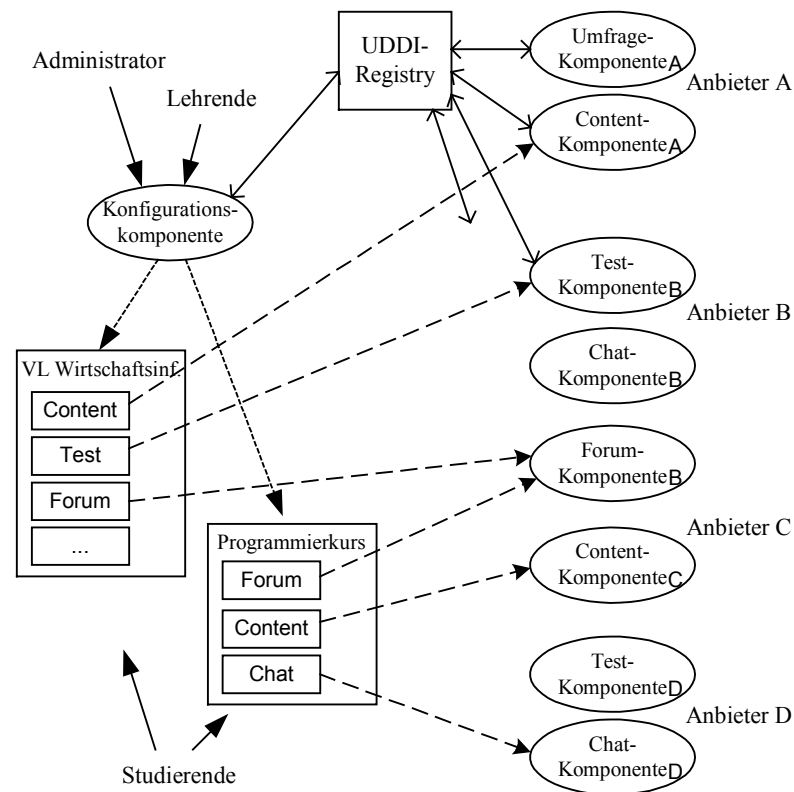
Administrator

Lehrende

UDDI-Registry

Umfrage-Komponente$_A$

Anbieter A

Content-Komponente$_A$

Konfigurations-komponente

Test-Komponente$_B$

Anbieter B

VL Wirtschaftsinf.

Content

Test

Forum

...

Chat-Komponente$_B$

Forum-Komponente$_B$

Anbieter C

Programmierkurs

Forum

Content

Chat

Content-Komponente$_C$

Test-Komponente$_D$

Anbieter D

Chat-Komponente$_D$

Studierende